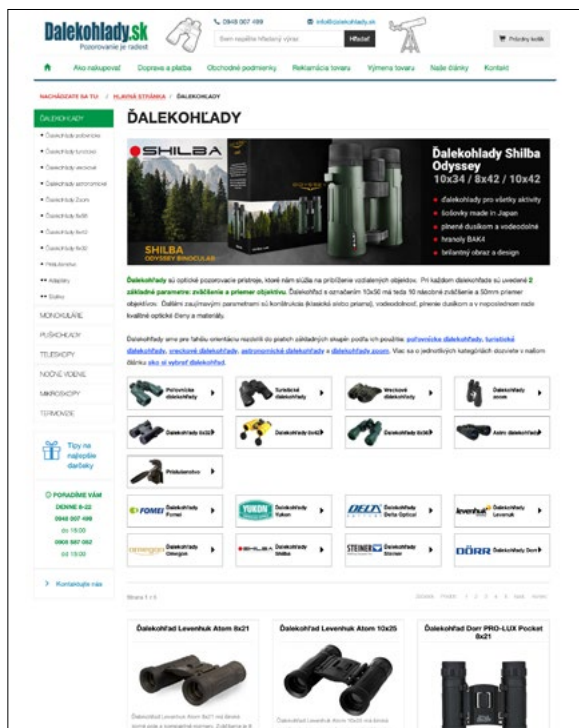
Dalekohlady.sk
Pozorovanie je radosť

0948 007 499
info@dalekohlady.sk

Hľadať
Prázdny košík

Ako nakupovať | Doprava a platba | Obchodné podmienky | Reklamácia tovaru | Výmena tovaru | Naše články | Kontakt

NACHÁDZATE SA TU: / HLAVNÁ STRÁNKA / ĎALEKOHĽADY

ĎALEKOHĽADY

ĎALEKOHĽADY
• Ďalekohľady poľovnícke
• Ďalekohľady turistické
• Ďalekohľady vreckové
• Ďalekohľady astronomické
• Ďalekohľady Zoom
• Ďalekohľady 8x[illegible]
• Ďalekohľady 10x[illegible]
• Ďalekohľady 10x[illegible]
• Príslušenstvo
•• Adaptéry
•• Statívy
MONOKULÁRE
PUŠKOHĽADY
TELESKOPY
NOČNÉ VIDENIE
MIKROSKOPY
TERMOVÍZIE

Tipy na najlepšie darčeky

PORADÍME VÁM
DENNE 8-22
0948 007 499
do 18:00
0905 597 062
od 18:00

Kontaktujte nás

SHILBA
Ďalekohľady Shilba Odyssey
10x34 / 8x42 / 10x42
ďalekohľad pre všetky aktivity
šošovky made in Japan
plnené dusíkom a vodeodolné
hranoly BAK4
brilantný obraz a dizajn
SHILBA
ODYSSEY BINOCULAR

Ďalekohľady sú optické pozorovacie prístroje, ktoré nám slúžia na priblíženie vzdialených objektov. Pri každom ďalekohľade sú uvedené 2 základné parametre: zväčšenie a priemer objektívu. Ďalekohľad s označením 10x50 má teda 10 násobné zväčšenie a 50mm priemer objektívov. Ďalšími zaujímavými parametrami sú konštrukcia (klasická alebo prizma), vodeodolnosť, plnenie dusíkom a v neposlednom rade kvalitné optické členy a materiály.

Ďalekohľady sme pre ľahšiu orientáciu rozdelili do piatich základných skupín podľa ich použitia: poľovnícke ďalekohľady, turistické ďalekohľady, vreckové ďalekohľady, astronomické ďalekohľady a ďalekohľady zoom. Viac sa o jednotlivých kategóriách dozviete v našom článku ako si vybrať ďalekohľad.

Poľovnícke ďalekohľady
Turistické ďalekohľady
Vreckové ďalekohľady
Ďalekohľady zoom
Ďalekohľady 8x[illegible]
Ďalekohľady 10x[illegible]
Ďalekohľady 10x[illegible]
Astro ďalekohľady
Príslušenstvo
Ďalekohľady Fomei
Ďalekohľady Yukon
Ďalekohľady Delta Optical
Ďalekohľady Levenhuk
Ďalekohľady Omegon
Ďalekohľady Shilba
Ďalekohľady Steiner
Ďalekohľady Dorr

Strana 1 z 5

Ďalekohľad Levenhuk Atom 8x21
Ďalekohľad Levenhuk Atom 10x25
Ďalekohľad Dorr PRO-LUX Pocket 8x21